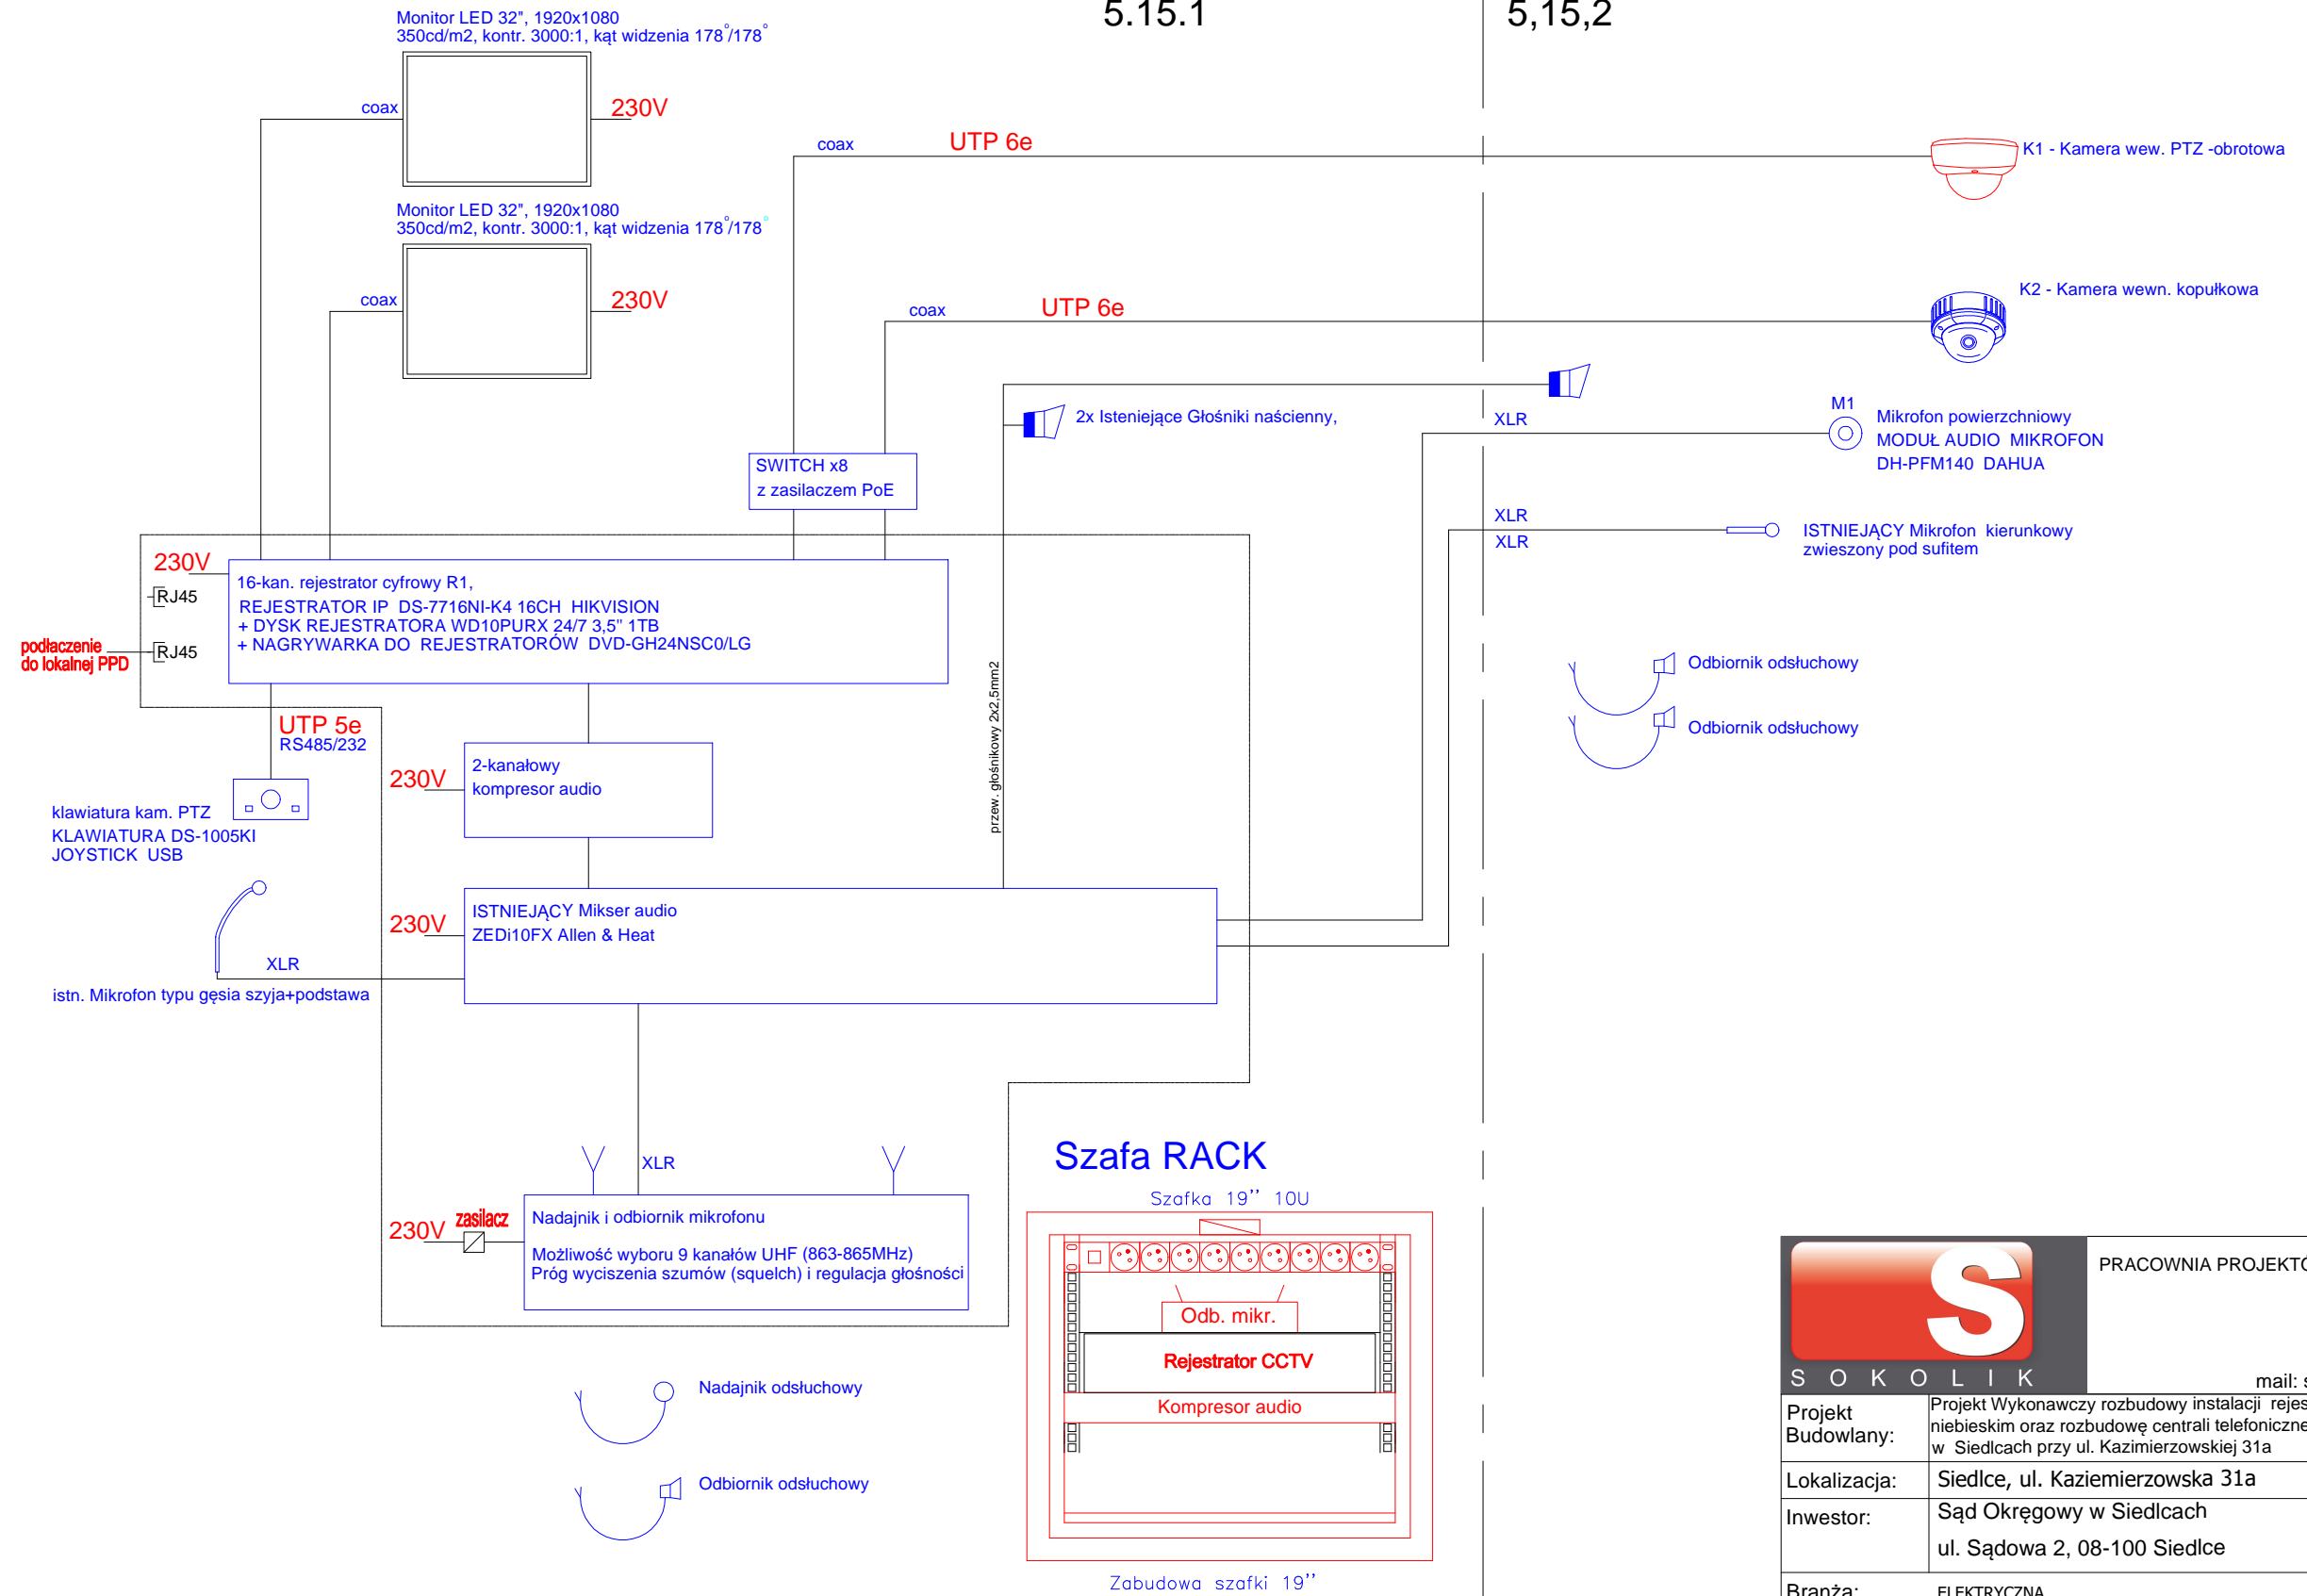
5.15.1

5,15,2

Monitor LED 32", 1920x1080
350cd/m2, kontr. 3000:1, kąt widzenia 178°/178°

coax

230V

coax

UTP 6e

K1 - Kamera wew. PTZ -obrotowa

Monitor LED 32", 1920x1080
350cd/m2, kontr. 3000:1, kąt widzenia 178°/178°

coax

230V

coax

UTP 6e

K2 - Kamera wewn. kopułkowa

2x Isteniejące Głośniki naścienny,

XLR

M1

Mikrofon powierzchniowy
MODUŁ AUDIO MIKROFON
DH-PFM140 DAHUA

SWITCH x8
z zasilaczem PoE

XLR

XLR

ISTNIEJĄCY Mikrofon kierunkowy
zwieszony pod sufitem

230V

RJ45

16-kan. rejestrator cyfrowy R1,
REJESTRATOR IP DS-7716NI-K4 16CH HIKVISION
+ DYSK REJESTRATORA WD10PURX 24/7 3,5" 1TB
+ NAGRYWARKA DO REJESTRATORÓW DVD-GH24NSC0/LG

podłaczenie
do lokalnej PPD

RJ45

przew. głośnikowy 2x2,5mm2

Odbiornik odsłuchowy

Odbiornik odsłuchowy

UTP 5e
RS485/232

230V

2-kanałowy
kompresor audio

klawiatura kam. PTZ
KLAWIATURA DS-1005KI
JOYSTICK USB

230V

ISTNIEJĄCY Mikser audio
ZEDi10FX Allen & Heat

XLR

istn. Mikrofon typu gęsia szyja+podstawa

XLR

Szafa RACK

Szafka 19'' 10U

230V

zasilacz

Nadajnik i odbiornik mikrofonu

Możliwość wyboru 9 kanałów UHF (863-865MHz)
Próg wyciszenia szumów (squelch) i regulacja głośności

Odb. mikr.

Rejestrator CCTV

Kompresor audio

Nadajnik odsłuchowy

Odbiornik odsłuchowy

Zabudowa szafki 19''

S O K O L I K

PRACOWNIA PROJEKT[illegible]

mail: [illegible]

| Projekt Budowlany: | Projekt Wykonawczy rozbudowy instalacji rejes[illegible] niebieskim oraz rozbudowę centrali telefoniczne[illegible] w Siedlcach przy ul. Kazimierzowskiej 31a |
|---|---|
| Lokalizacja: | Siedlce, ul. Kaziemierzowska 31a |
| Inwestor: | Sąd Okręgowy w Siedlcach ul. Sądowa 2, 08-100 Siedlce |
| Branża: | ELEKTRYCZNA |